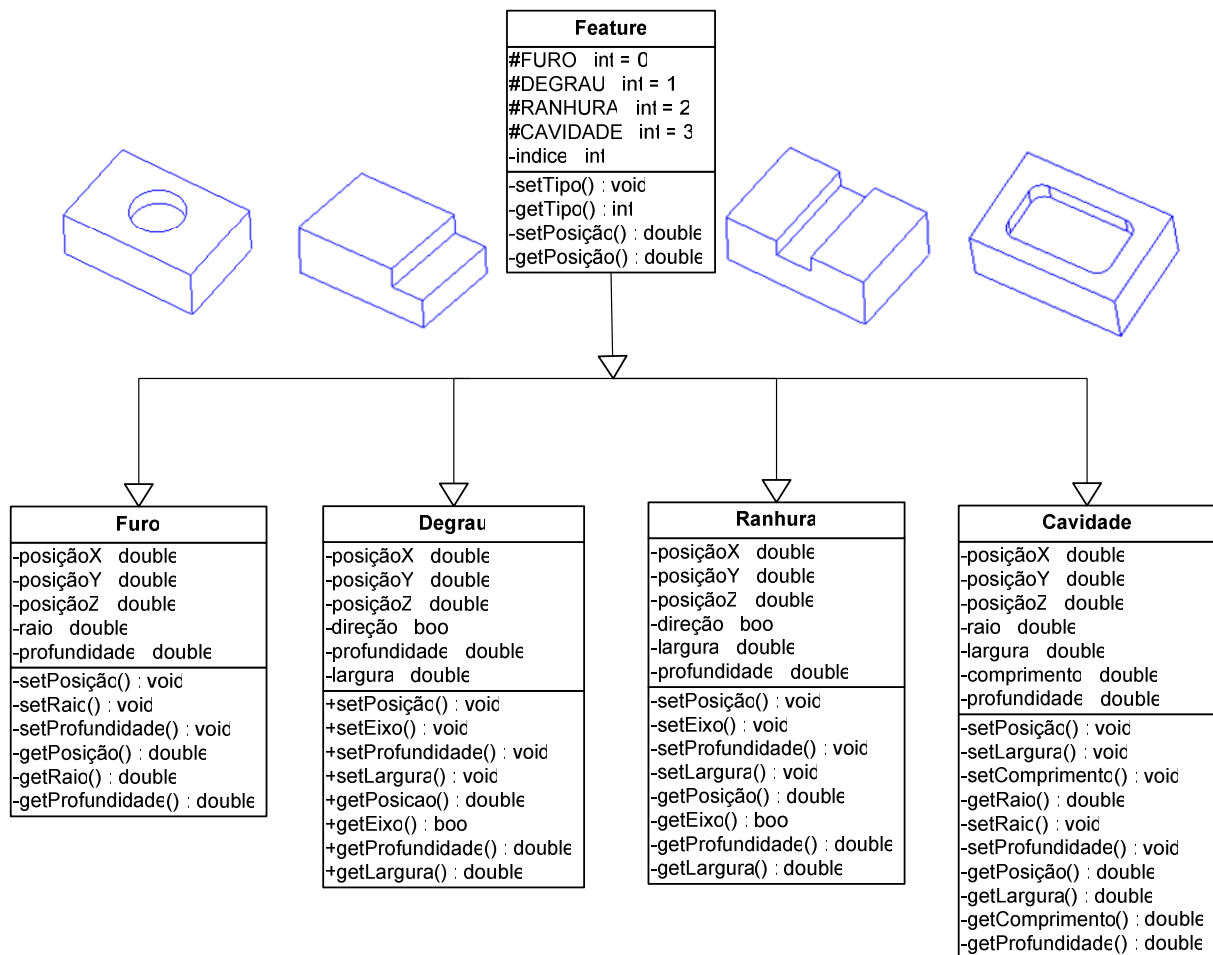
Feature
#FURO int = 0
#DEGRAU int = 1
#RANHURA int = 2
#CAVIDADE int = 3
-indice int
-setTipo() : void
-getTipo() : int
-setPosição() : double
-getPosição() : double

Furo
-posiçãoX double
-posiçãoY double
-posiçãoZ double
-raio double
-profundidade double
-setPosição() : void
-setRaio() : void
-setProfundidade() : void
-getPosição() : double
-getRaio() : double
-getProfundidade() : double

Degrau
-posiçãoX double
-posiçãoY double
-posiçãoZ double
-direção boo
-profundidade double
-largura double
+setPosição() : void
+setEixo() : void
+setProfundidade() : void
+setLargura() : void
+getPosicao() : double
+getEixo() : boo
+getProfundidade() : double
+getLargura() : double

Ranhura
-posiçãoX double
-posiçãoY double
-posiçãoZ double
-direção boo
-largura double
-profundidade double
-setPosição() : void
-setEixo() : void
-setProfundidade() : void
-setLargura() : void
-getPosição() : double
-getEixo() : boo
-getProfundidade() : double
-getLargura() : double

Cavidade
-posiçãoX double
-posiçãoY double
-posiçãoZ double
-raio double
-largura double
-comprimento double
-profundidade double
-setPosição() : void
-setLargura() : void
-setComprimento() : void
-getRaio() : double
-setRaio() : void
-setProfundidade() : void
-getPosição() : double
-getLargura() : double
-getComprimento() : double
-getProfundidade() : double